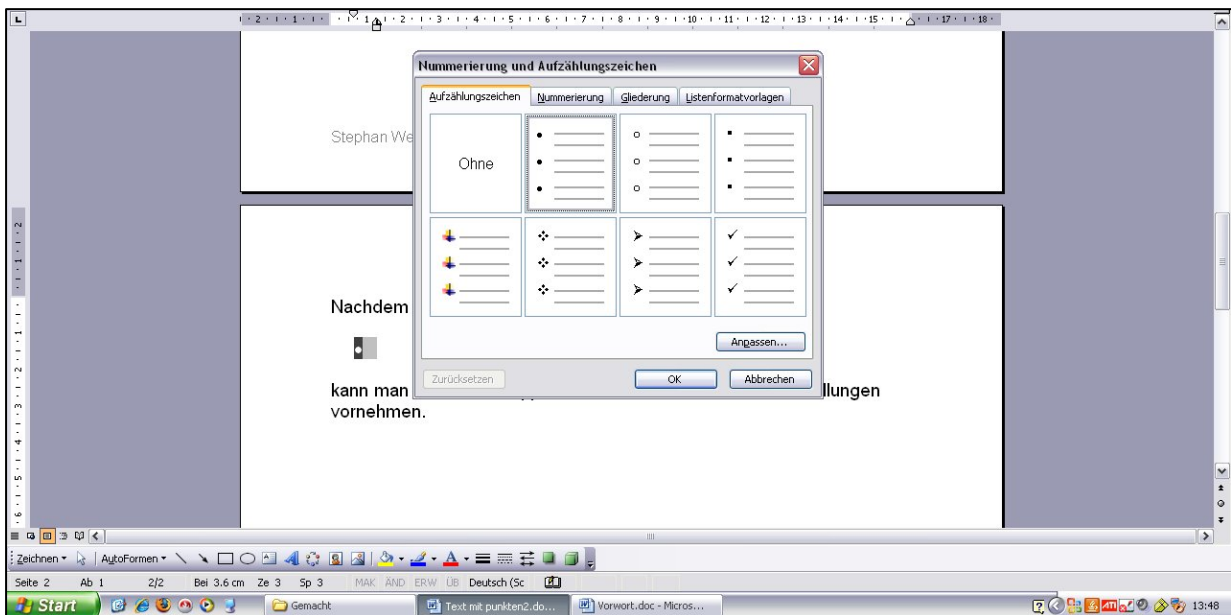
· 2 · 1 · 1 · 1 · · 1 · 2 · 1 · 3 · 1 · 4 · 1 · 5 · 1 · 6 · 1 · 7 · 1 · 8 · 1 · 9 · 1 · 10 · 1 · 11 · 1 · 12 · 1 · 13 · 1 · 14 · 1 · 15 · 1 · 17 · 1 · 18 ·

Stephan We

Nachdem

kann man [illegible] llungen vornehmen.

Nummerierung und Aufzählungszeichen

Aufzählungszeichen | Nummerierung | Gliederung | Listenformatvorlagen

Ohne

Anpassen...

Zurücksetzen

OK

Abbrechen

Zeichnen ▾ AutoFormen ▾

Seite 2 Ab 1 2/2 Bei 3.6 cm Ze 3 Sp 3 MAK ÄND ERW ÜB Deutsch (Sc

Start

Gemacht

Text mit punkten2.do...

Vorwort.doc - Micros...

13:48